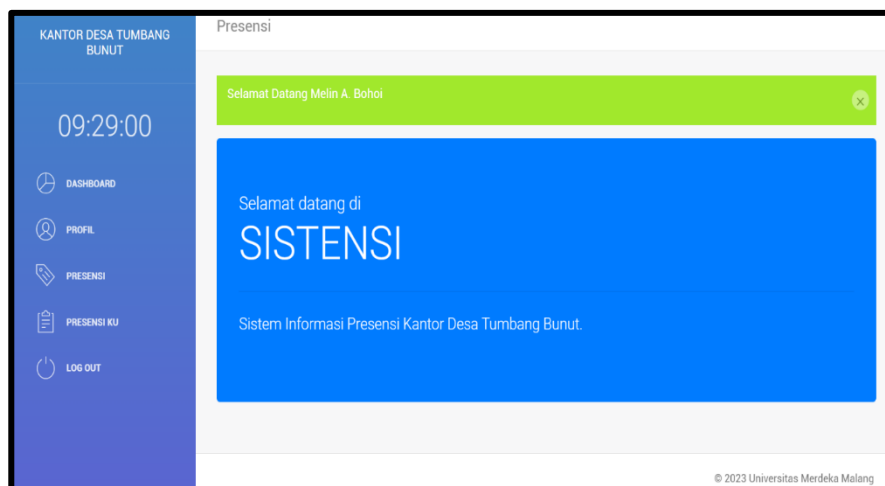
KANTOR DESA TUMBANG BUNUT

09:29:00

DASHBOARD

PROFIL

PRESENSI

PRESENSI KU

LOG OUT

Presensi

Selamat Datang Melin A. Bohoi

×

Selamat datang di

SISTENSI

Sistem Informasi Presensi Kantor Desa Tumbang Bunut.

© 2023 Universitas Merdeka Malang